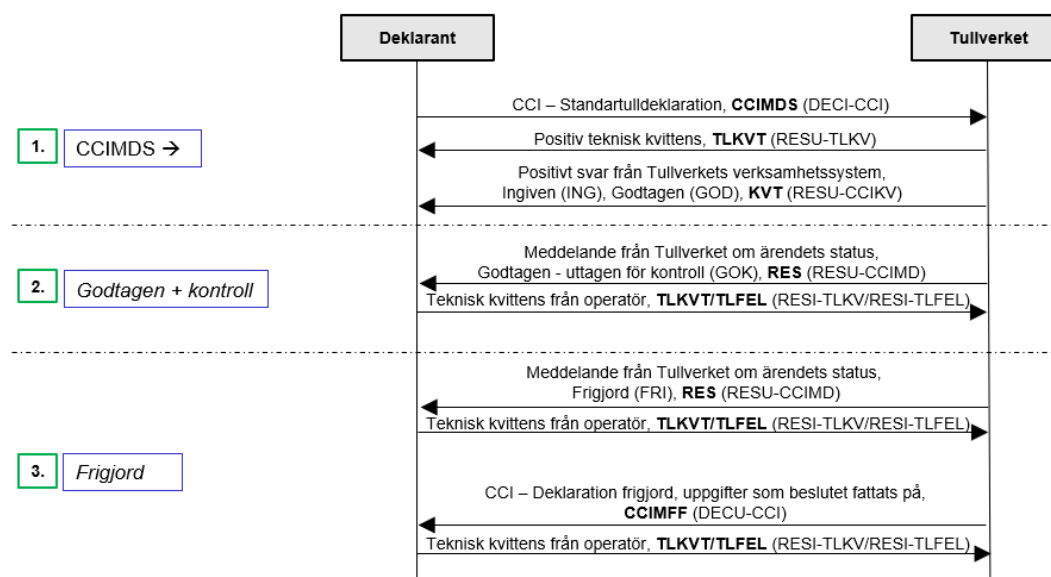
Deklarant

Tullverket

CCI – Standartulldeklaration, **CCIMDS** (DECI-CCI)

1. CCIMDS →

Positiv teknisk kvittens, **TLKVT** (RESU-TLKV)

Positivt svar från Tullverkets verksamhetssystem, Ingiven (ING), Godtagen (GOD), **KVT** (RESU-CCIKV)

Meddelande från Tullverket om ärendets status, Godtagen - uttagen för kontroll (GOK), **RES** (RESU-CCIMD)

2. *Godtagen + kontroll*

Teknisk kvittens från operatör, **TLKVT/TLFEL** (RESI-TLKV/RESI-TLFEL)

Meddelande från Tullverket om ärendets status, Frigjord (FRI), **RES** (RESU-CCIMD)

Teknisk kvittens från operatör, **TLKVT/TLFEL** (RESI-TLKV/RESI-TLFEL)

3. *Frigjord*

CCI – Deklaration frigjord, uppgifter som beslutet fattats på, **CCIMFF** (DECU-CCI)

Teknisk kvittens från operatör, **TLKVT/TLFEL** (RESI-TLKV/RESI-TLFEL)